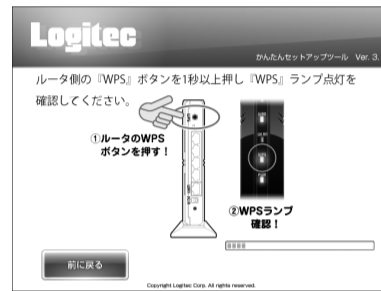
Logitec

かんたんセットアップツール Ver. 3.

ルータ側の『WPS』ボタンを1秒以上押し『WPS』ランプ点灯を確認してください。

①ルータのWPSボタンを押す！

②WPSランプ確認！

前に戻る

Copyright Logitec Corp. All rights reserved.